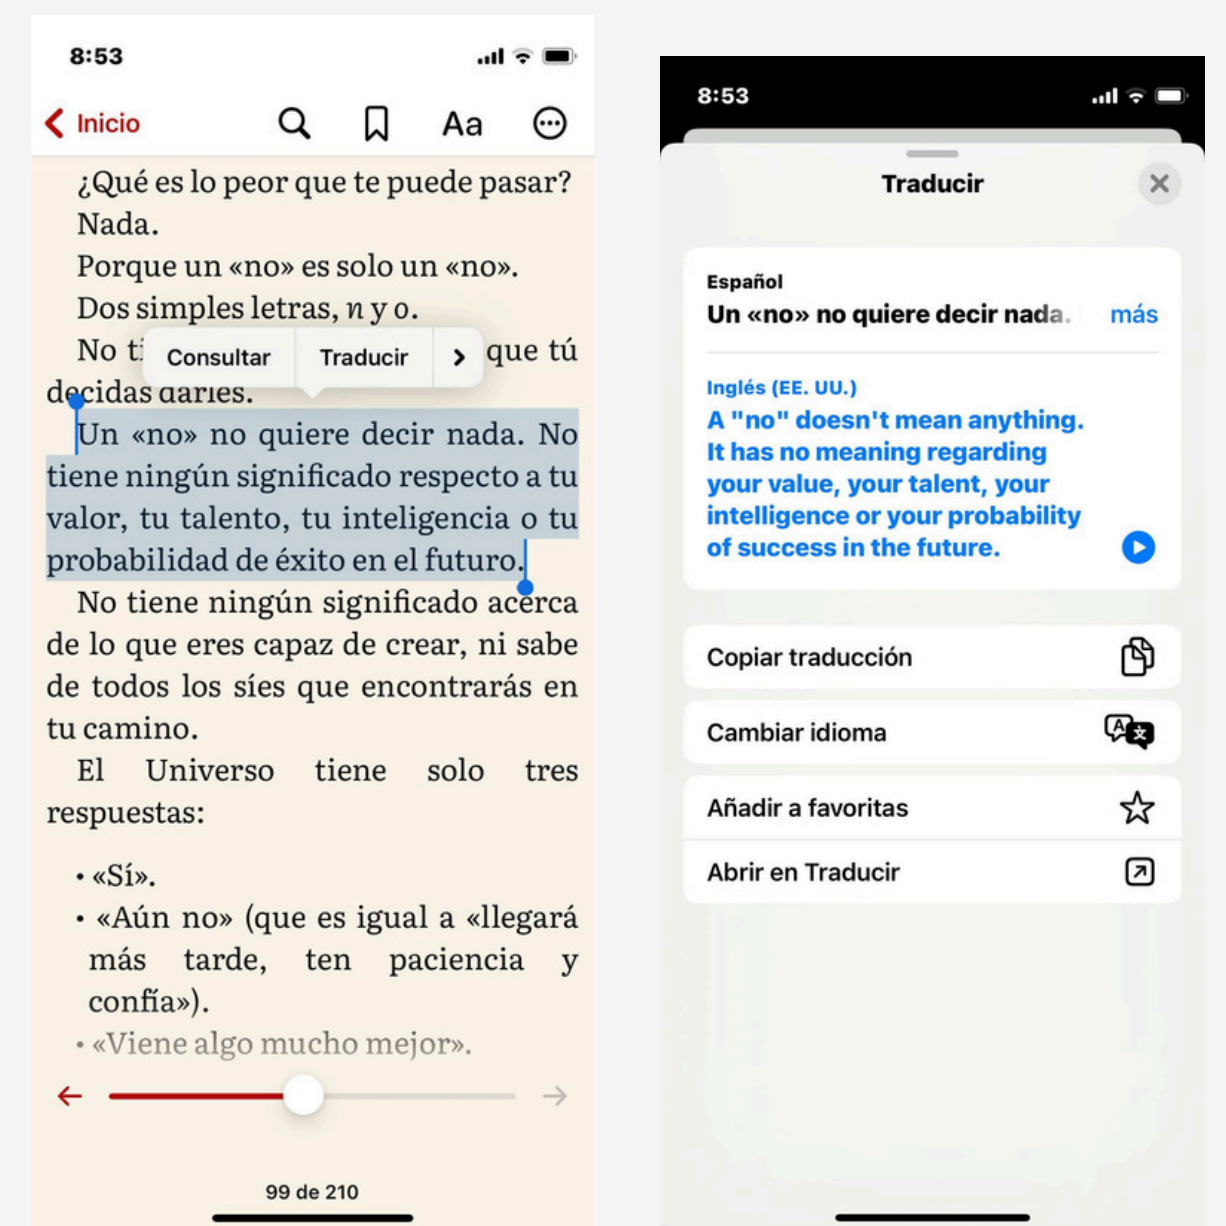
8:53

Inicio

Aa

¿Qué es lo peor que te puede pasar? Nada.

Porque un «no» es solo un «no».

Dos simples letras, *n* y *o*.

No ti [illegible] que tú decidas darles.

Consultar | Traducir | >

Un «no» no quiere decir nada. No tiene ningún significado respecto a tu valor, tu talento, tu inteligencia o tu probabilidad de éxito en el futuro.

No tiene ningún significado acerca de lo que eres capaz de crear, ni sabe de todos los síes que encontrarás en tu camino.

El Universo tiene solo tres respuestas:

• «Sí».
• «Aún no» (que es igual a «llegará más tarde, ten paciencia y confía»).
• «Viene algo mucho mejor».

99 de 210

8:53

Traducir

Español
Un «no» no quiere decir nada. más

Inglés (EE. UU.)
A "no" doesn't mean anything. It has no meaning regarding your value, your talent, your intelligence or your probability of success in the future.

Copiar traducción

Cambiar idioma

Añadir a favoritas

Abrir en Traducir